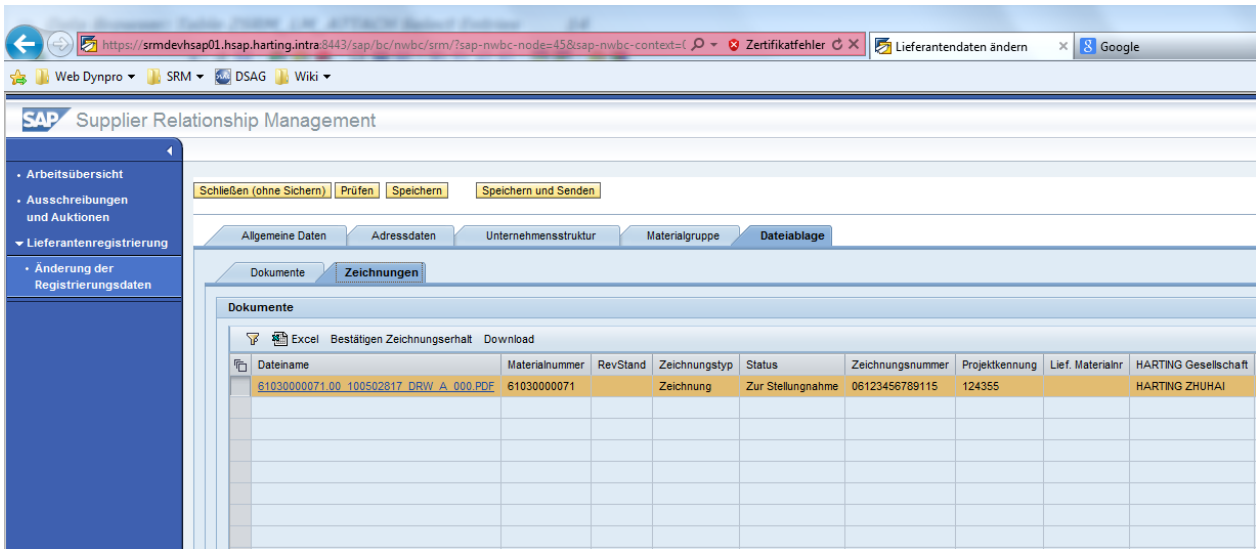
https://srmdevhsap01.hsap.harting.intra:8443/sap/bc/nwbc/srm/?sap-nwbc-node=45&sap-nwbc-context=( Zertifikatfehler Lieferantendaten ändern Google

Web Dynpro SRM DSAG Wiki

SAP Supplier Relationship Management

• Arbeitsübersicht
• Ausschreibungen und Auktionen
Lieferantenregistrierung
• Änderung der Registrierungsdaten

Schließen (ohne Sichern) Prüfen Speichern Speichern und Senden

Allgemeine Daten | Adressdaten | Unternehmensstruktur | Materialgruppe | Dateiablage

Dokumente | Zeichnungen

Dokumente

Excel Bestätigen Zeichnungserhalt Download

| Dateiname | Materialnummer | RevStand | Zeichnungstyp | Status | Zeichnungsnummer | Projektkennung | Lief. Materialnr | HARTING Gesellschaft |
|---|---|---|---|---|---|---|---|---|
| 61030000071.00_100502817_DRW_A_000.PDF | 61030000071 | | Zeichnung | Zur Stellungnahme | 06123456789115 | 124355 | | HARTING ZHUHAI |